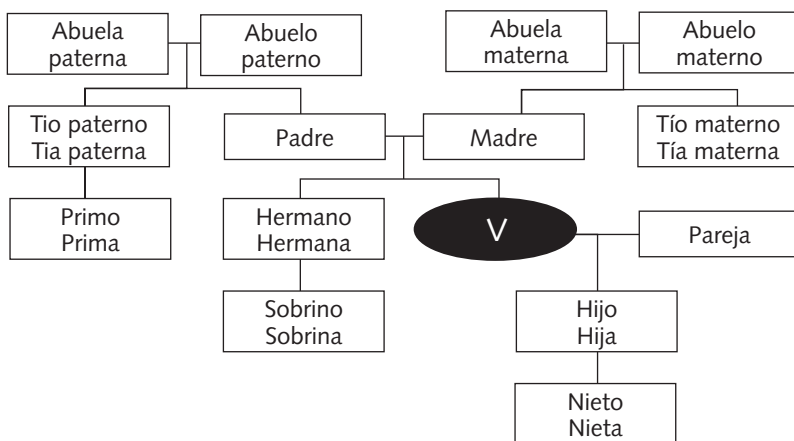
Abuela paterna

Abuelo paterno

Abuela materna

Abuelo materno

Tio paterno
Tia paterna

Padre

Madre

Tío materno
Tía materna

Primo
Prima

Hermano
Hermana

V

Pareja

Sobrino
Sobrina

Hijo
Hija

Nieto
Nieta